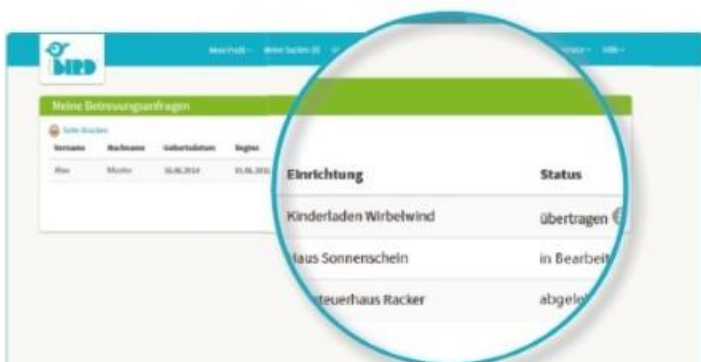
BIRD

Mein Profil · Meine Suchen (3) · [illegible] · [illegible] · Hilfe

Meine Betreuungsanfragen

Seite drucken

| Vorname | Nachname | Geburtsdatum | Beginn |
|---|---|---|---|
| Max | Muster | 16.06.2014 | 01.06.201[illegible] |

| Einrichtung | Status |
|---|---|
| Kinderladen Wirbelwind | übertragen |
| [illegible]aus Sonnenschein | in Bearbeit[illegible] |
| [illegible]teuerhaus Racker | abgele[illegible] |